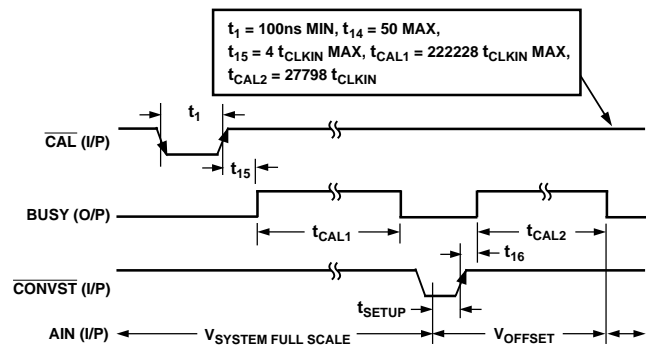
$t_1$ = 100ns MIN, $t_{14}$ = 50 MAX,
$t_{15}$ = 4 $t_{CLKIN}$ MAX, $t_{CAL1}$ = 222228 $t_{CLKIN}$ MAX,
$t_{CAL2}$ = 27798 $t_{CLKIN}$

$t_1$

$\overline{CAL}$ (I/P)

$t_{15}$

BUSY (O/P)

$t_{CAL1}$

$t_{CAL2}$

$t_{16}$

$\overline{CONVST}$ (I/P)

$t_{SETUP}$

AIN (I/P)

$V_{SYSTEM\ FULL\ SCALE}$

$V_{OFFSET}$